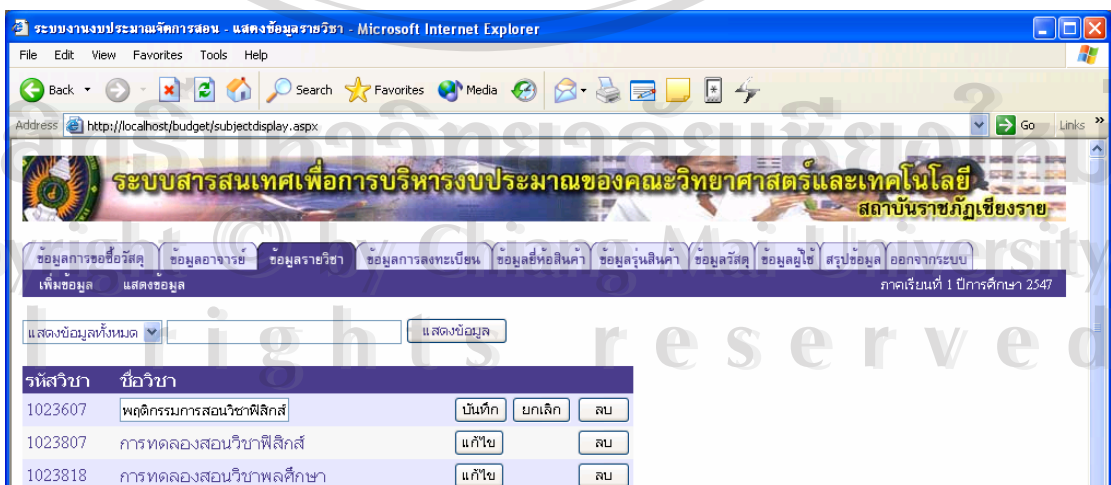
ระบบงานงบประมาณจัดการสอน - แสดงข้อมูลรายวิชา - Microsoft Internet Explorer

File Edit View Favorites Tools Help

Back Search Favorites Media

Address http://localhost/budget/subjectdisplay.aspx Go Links

ระบบสารสนเทศเพื่อการบริหารงบประมาณของคณะวิทยาศาสตร์และเทคโนโลยี
สถาบันราชภัฏเชียงราย

ข้อมูลการขอซื้อวัสดุ | ข้อมูลอาจารย์ | ข้อมูลรายวิชา | ข้อมูลการลงทะเบียน | ข้อมูลยี่ห้อสินค้า | ข้อมูลรุ่นสินค้า | ข้อมูลวัสดุ | ข้อมูลผู้ใช้ | สรุปข้อมูล | ออกจากระบบ

เพิ่มข้อมูล แสดงข้อมูล ภาคเรียนที่ 1 ปีการศึกษา 2547

แสดงข้อมูลทั้งหมด แสดงข้อมูล

| รหัสวิชา | ชื่อวิชา | | |
|---|---|---|---|
| 1023607 | พฤติกรรมการสอนวิชาฟิสิกส์ | บันทึก ยกเลิก | ลบ |
| 1023807 | การทดลองสอนวิชาฟิสิกส์ | แก้ไข | ลบ |
| 1023818 | การทดลองสอนวิชาพลศึกษา | แก้ไข | ลบ |

ลิขสิทธิ์มหาวิทยาลัยเชียงใหม่
Copyright © by Chiang Mai University
All rights reserved